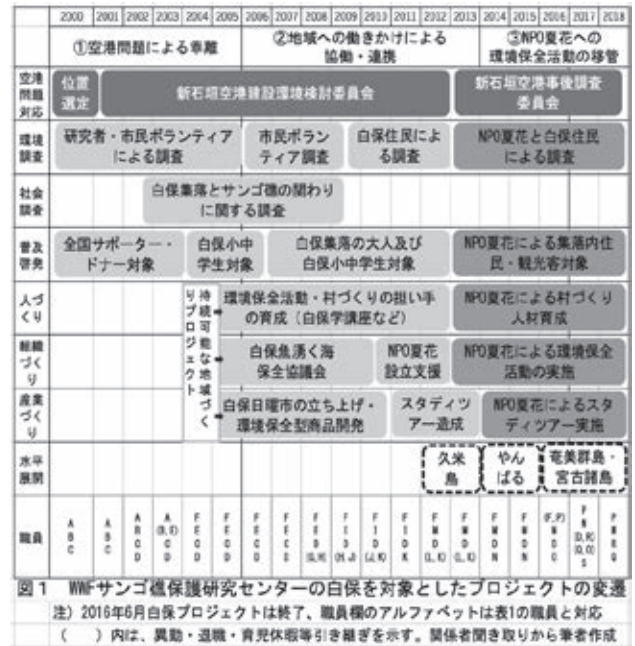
| | 2000 | 2001 | 2002 | 2003 | 2004 | 2005 | 2006 | 2007 | 2008 | 2009 | 2010 | 2011 | 2012 | 2013 | 2014 | 2015 | 2016 | 2017 | 2018 |
|---|---|---|---|---|---|---|---|---|---|---|---|---|---|---|---|---|---|---|---|
| | ①空港問題による車離 | | | | | | ②地域への働きかけによる協働・連携 | | | | | | | | ③NPO夏花への環境保全活動の移管 | | | | |
| 空港問題対応 | 位置選定 | 新石垣空港建設環境検討委員会 | | | | | | | | | | | | | 新石垣空港事後調査委員会 | | | | |
| 環境調査 | 研究者・市民ボランティアによる調査 | | | | | | 市民ボランティア調査 | | 白保住民による調査 | | | | | | NPO夏花と白保住民による調査 | | | | |
| 社会調査 | | | | 白保集落とサンゴ礁の関わりに関する調査 | | | | | | | | | | | | | | | |
| 普及啓発 | 全国サポーター・ドナー対象 | | | | 白保小中学生対象 | | 白保集落の大人及び白保小中学生対象 | | | | | | | | NPO夏花による集落内住民・観光客対象 | | | | |
| 人づくり | | | | | 持続可能な地域づくりプロジェクト | 環境保全活動・村づくりの担い手の育成（白保学講座など） | | | | | | | | | NPO夏花による村づくり人材育成 | | | | |
| 組織づくり | | | | | | 白保魚湧く海保全協議会 | | | | | NPO夏花設立支援 | | | | NPO夏花による環境保全活動の実施 | | | | |
| 産業づくり | | | | | | 白保日曜市の立ち上げ・環境保全型商品開発 | | | | | スタディツアー造成 | | | | NPO夏花によるスタディツアー実施 | | | | |
| 水平展開 | | | | | | | | | | | | | 久米島 | | やんばる | | 奄美群島・宮古諸島 | | |
| 職員 | A B C | A B C | A B C D | A (B, E) C D | F E C D | F E C D | F E C D | F E C S | F E D (G, H) | F I D (H, J) | F I D (J, K) | F I D K | F M D (L, K) | F M D (L, K) | F M D N | F M D N | (F, P) M O C | F P (D, R) (O, Q) S | F P R Q |

図１　WWFサンゴ礁保護研究センターの白保を対象としたプロジェクトの変遷
注）2016年6月白保プロジェクトは終了，職員欄のアルファベットは表1の職員と対応
（　）内は、異動・退職・育児休暇等引き継ぎを示す。関係者聞き取りから筆者作成